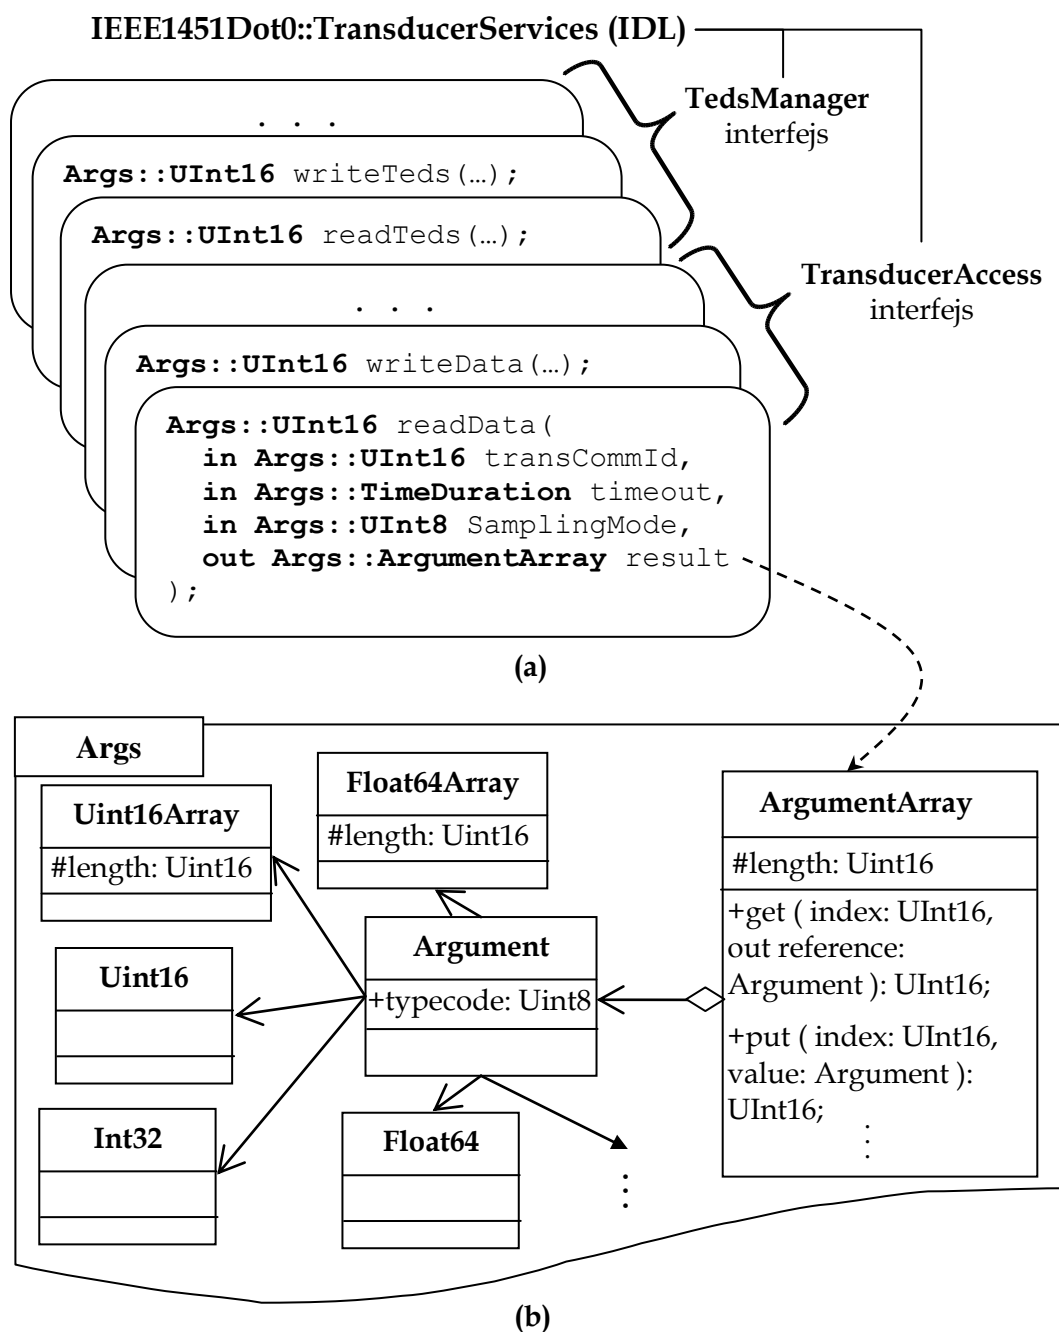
IEEE1451Dot0::TransducerServices (IDL)

TedsManager interfejs

TransducerAccess interfejs

. . .

Args::UInt16 writeTeds(…);

Args::UInt16 readTeds(…);

. . .

Args::UInt16 writeData(…);

Args::UInt16 readData(
in Args::UInt16 transCommId,
in Args::TimeDuration timeout,
in Args::UInt8 SamplingMode,
out Args::ArgumentArray result
);

(a)

Args

Uint16Array
#length: Uint16

Float64Array
#length: Uint16

ArgumentArray
#length: Uint16
+get ( index: UInt16, out reference: Argument ): UInt16;
+put ( index: UInt16, value: Argument ): UInt16;
⋮

Uint16

Argument
+typecode: Uint8

Int32

Float64

⋮

(b)